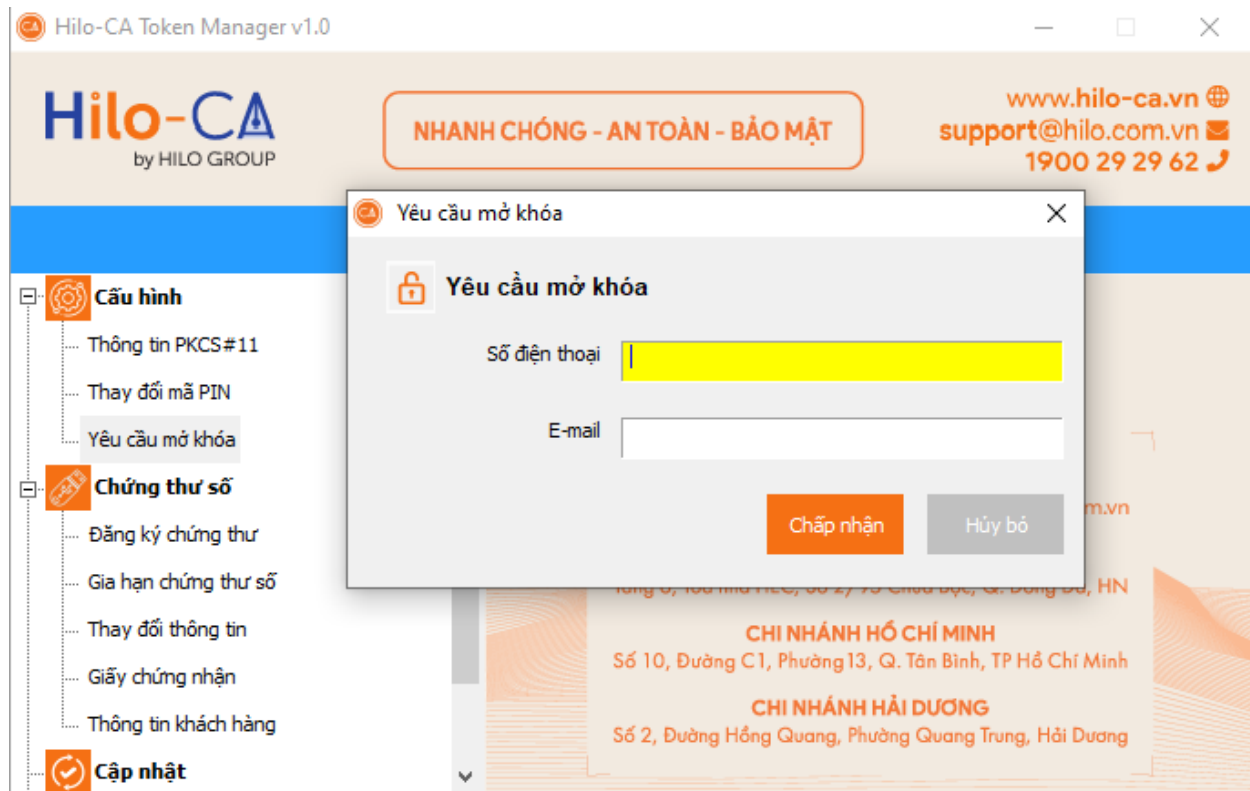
Hilo-CA Token Manager v1.0

Hilo-CA
by HILO GROUP

NHANH CHÓNG - AN TOÀN - BẢO MẬT

www.hilo-ca.vn
support@hilo.com.vn
1900 29 29 62

Cấu hình
Thông tin PKCS#11
Thay đổi mã PIN
Yêu cầu mở khóa
Chứng thư số
Đăng ký chứng thư
Gia hạn chứng thư số
Thay đổi thông tin
Giấy chứng nhận
Thông tin khách hàng
Cập nhật

Yêu cầu mở khóa

Yêu cầu mở khóa

Số điện thoại

E-mail

Chấp nhận
Hủy bỏ

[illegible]m.vn

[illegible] Q. Đống Đa, HN

CHI NHÁNH HỒ CHÍ MINH
Số 10, Đường C1, Phường 13, Q. Tân Bình, TP Hồ Chí Minh

CHI NHÁNH HẢI DƯƠNG
Số 2, Đường Hồng Quang, Phường Quang Trung, Hải Dương